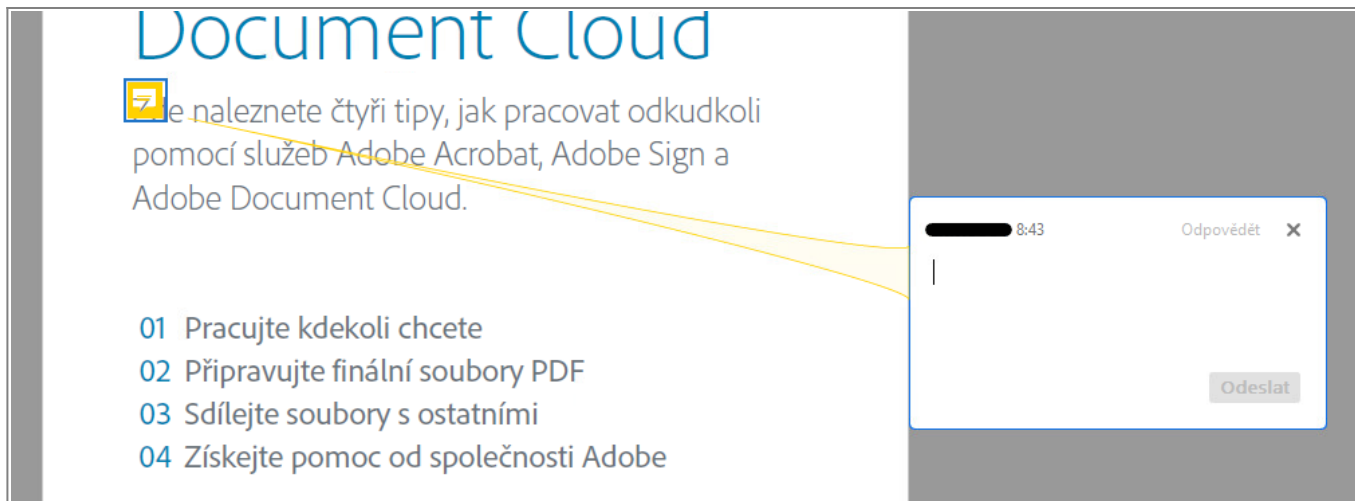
Document Cloud

Zde naleznete čtyři tipy, jak pracovat odkudkoli pomocí služeb Adobe Acrobat, Adobe Sign a Adobe Document Cloud.

8:43 Odpovědět ✕

Odeslat

01 Pracujte kdekoli chcete
02 Připravujte finální soubory PDF
03 Sdílejte soubory s ostatními
04 Získejte pomoc od společnosti Adobe